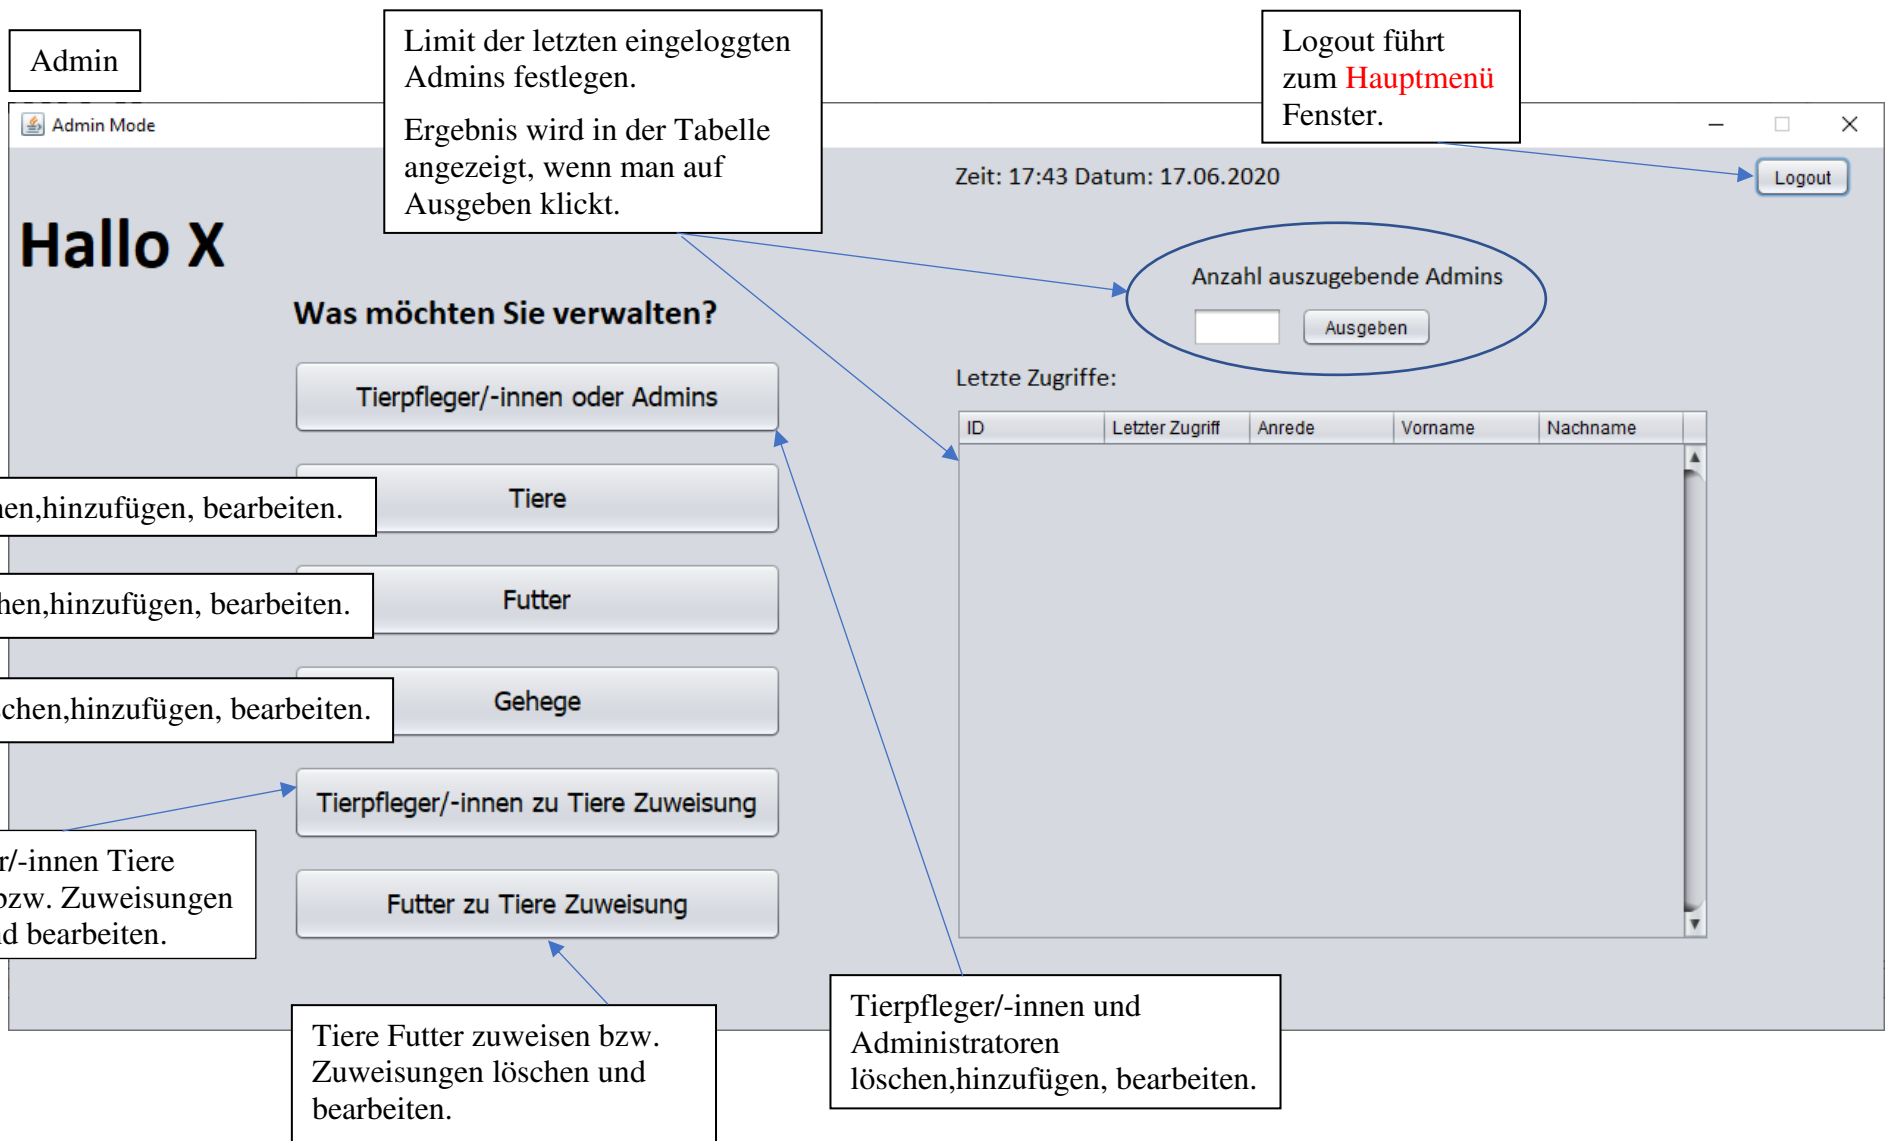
Admin

Limit der letzten eingeloggten Admins festlegen.

Ergebnis wird in der Tabelle angezeigt, wenn man auf Ausgeben klickt.

Logout führt zum Hauptmenü Fenster.

Admin Mode

Zeit: 17:43 Datum: 17.06.2020

Logout

Hallo X

Was möchten Sie verwalten?

Anzahl auszugebende Admins

Ausgeben

Letzte Zugriffe:

| ID | Letzter Zugriff | Anrede | Vorname | Nachname |
|---|---|---|---|---|

Tierpfleger/-innen oder Admins

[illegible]en,hinzufügen, bearbeiten.

Tiere

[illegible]hen,hinzufügen, bearbeiten.

Futter

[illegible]chen,hinzufügen, bearbeiten.

Gehege

Tierpfleger/-innen zu Tiere Zuweisung

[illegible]r/-innen Tiere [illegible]bzw. Zuweisungen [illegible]d bearbeiten.

Futter zu Tiere Zuweisung

Tiere Futter zuweisen bzw. Zuweisungen löschen und bearbeiten.

Tierpfleger/-innen und Administratoren löschen,hinzufügen, bearbeiten.